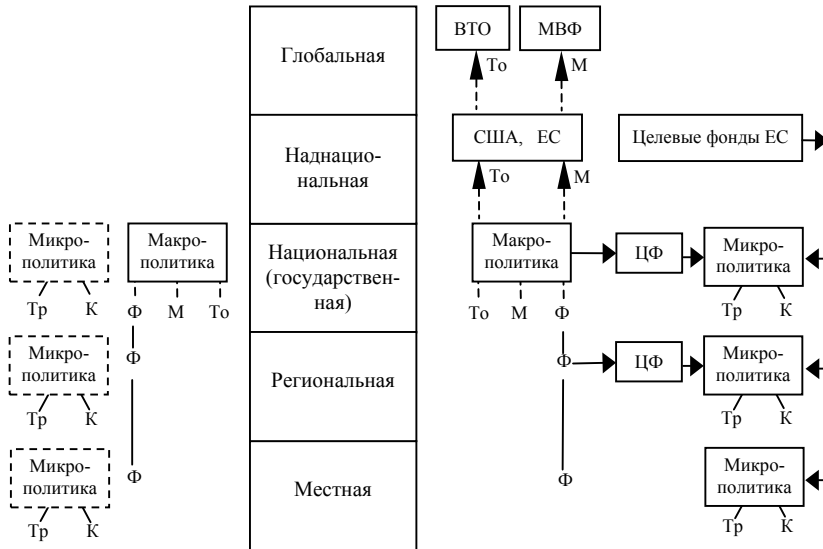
Глобальная

Наднациональная

Национальная (государственная)

Региональная

Местная

ВТО

МВФ

То

М

США, ЕС

То

М

Целевые фонды ЕС

Микрополитика

Тр К

Макрополитика

Ф М То

Ф

Микрополитика

Тр К

Ф

Микрополитика

Тр К

Макрополитика

То М Ф

ЦФ

Микрополитика

Тр К

Ф

ЦФ

Микрополитика

Тр К

Ф

Микрополитика

Тр К